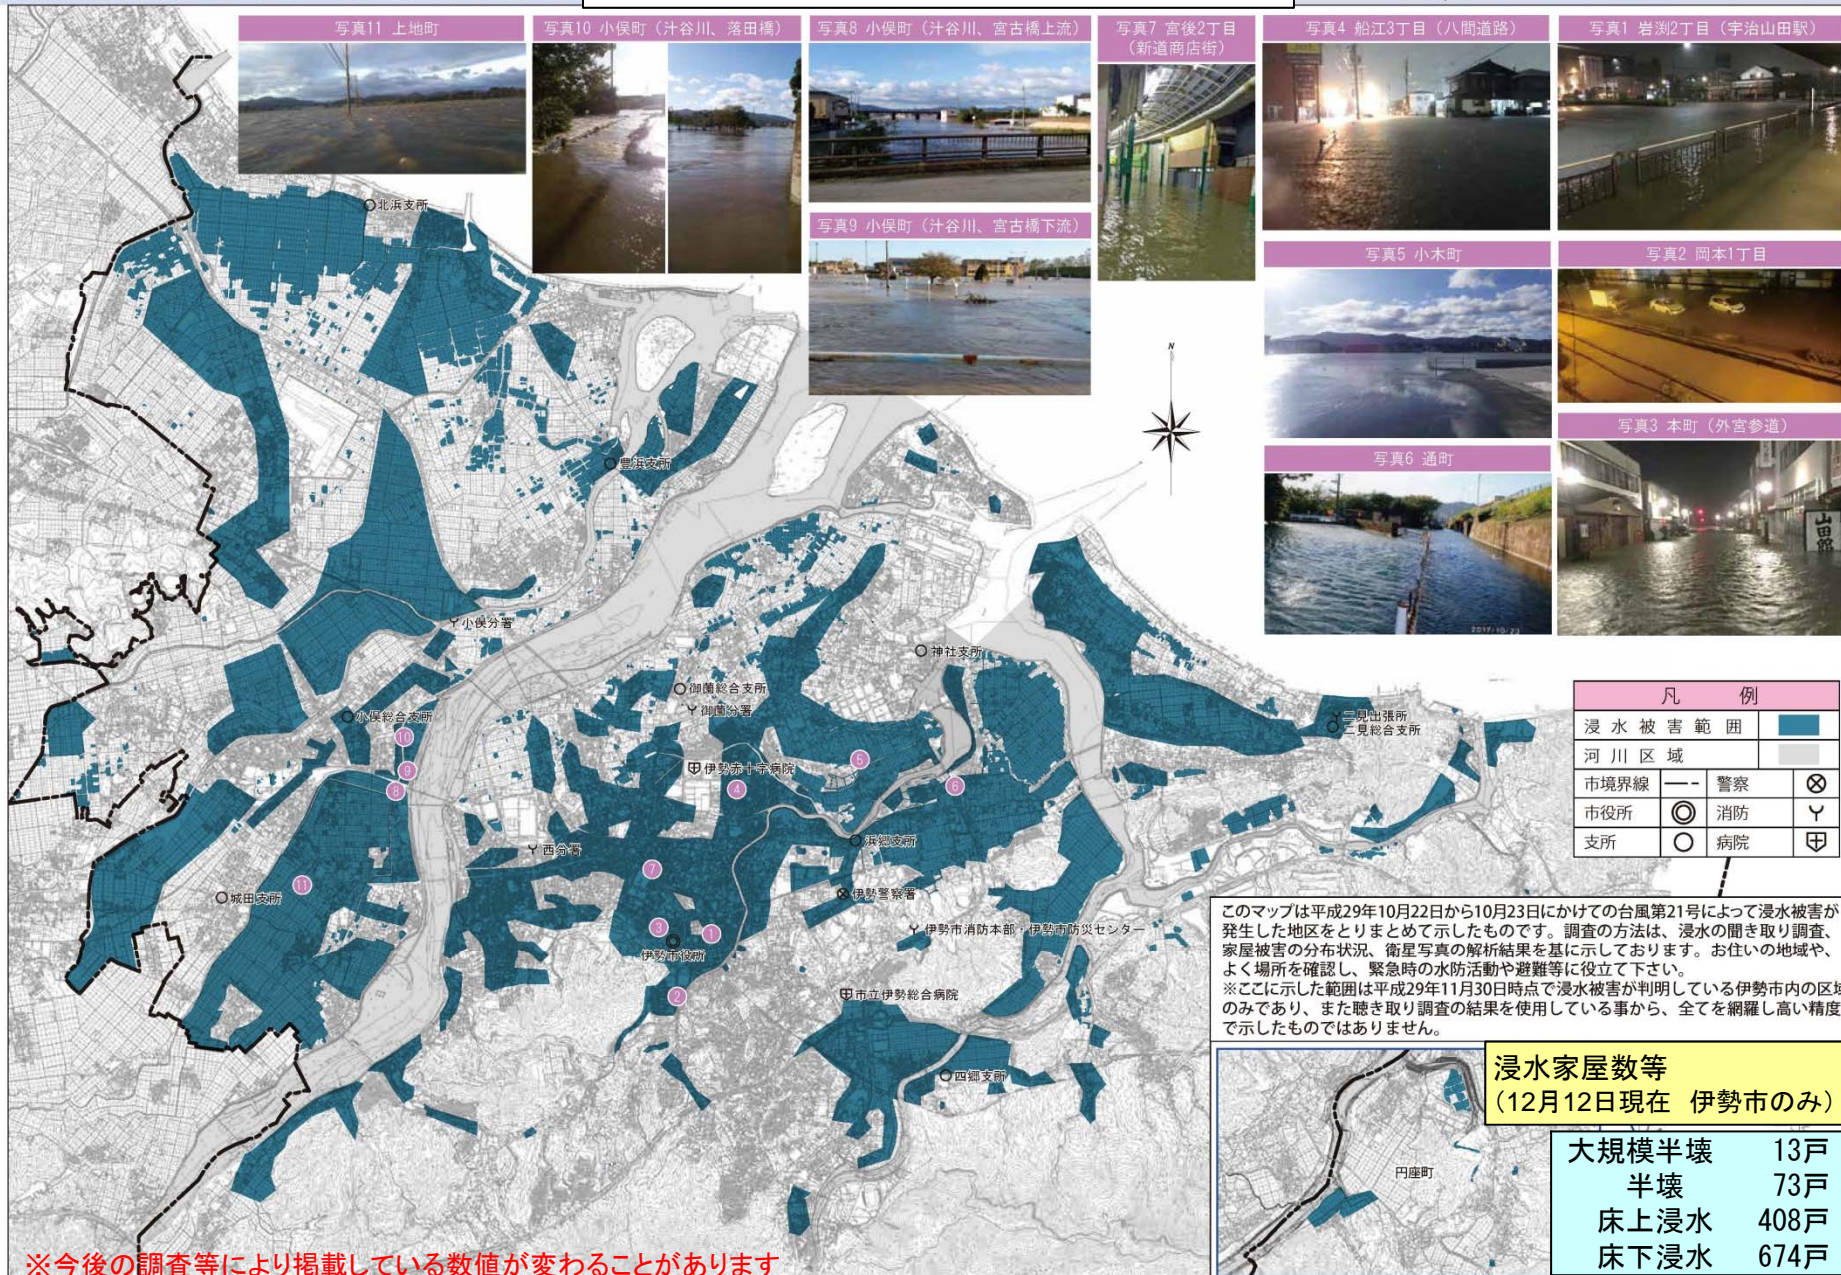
写真11 上地町

写真10 小俣町（汁谷川、落田橋）

写真8 小俣町（汁谷川、宮古橋上流）

写真9 小俣町（汁谷川、宮古橋下流）

写真7 宮後2丁目（新道商店街）

写真4 船江3丁目（八間道路）

写真1 岩渕2丁目（宇治山田駅）

写真5 小木町

写真2 岡本1丁目

写真6 通町

写真3 本町（外宮参道）

2017/10/23

N

北浜支所

豊浜支所

小俣分署

小俣総合支所

御薗総合支所

御薗分署

伊勢赤十字病院

神社支所

二見出張所

二見総合支所

西分署

浜郷支所

伊勢警察署

城田支所

伊勢市消防本部・伊勢市防災センター

伊勢市役所

市立伊勢総合病院

四郷支所

円座町

| 凡 | 例 | | |
|---|---|---|---|
| 浸水被害範囲 | | | |
| 河川区域 | | | |
| 市境界線 | | 警察 | ⊗ |
| 市役所 | ◎ | 消防 | Y |
| 支所 | ○ | 病院 | ⊕ |

このマップは平成29年10月22日から10月23日にかけての台風第21号によって浸水被害が発生した地区をとりまとめて示したものです。調査の方法は、浸水の聞き取り調査、家屋被害の分布状況、衛星写真の解析結果を基に示しております。お住いの地域や、よく場所を確認し、緊急時の水防活動や避難等に役立て下さい。
※ここに示した範囲は平成29年11月30日時点で浸水被害が判明している伊勢市内の区域のみであり、また聴き取り調査の結果を使用している事から、全てを網羅し高い精度で示したものではありません。

浸水家屋数等
（12月12日現在 伊勢市のみ）

| | |
|---|---|
| 大規模半壊 | 13戸 |
| 半壊 | 73戸 |
| 床上浸水 | 408戸 |
| 床下浸水 | 674戸 |

※今後の調査等により掲載している数値が変わることがあります